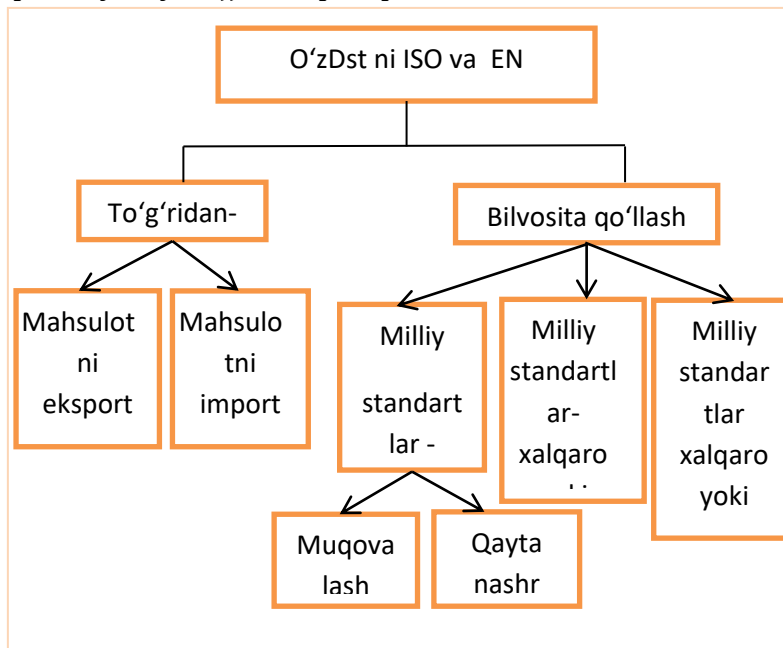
O‘zDst ni ISO va EN

To‘g‘ridan-

Bilvosita qo‘llash

Mahsulotni eksport

Mahsulotni import

Milliy standartlar -

Milliy standartlar- xalqaro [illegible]

Milliy standartlar xalqaro yoki

Muqovalash

Qayta nashr